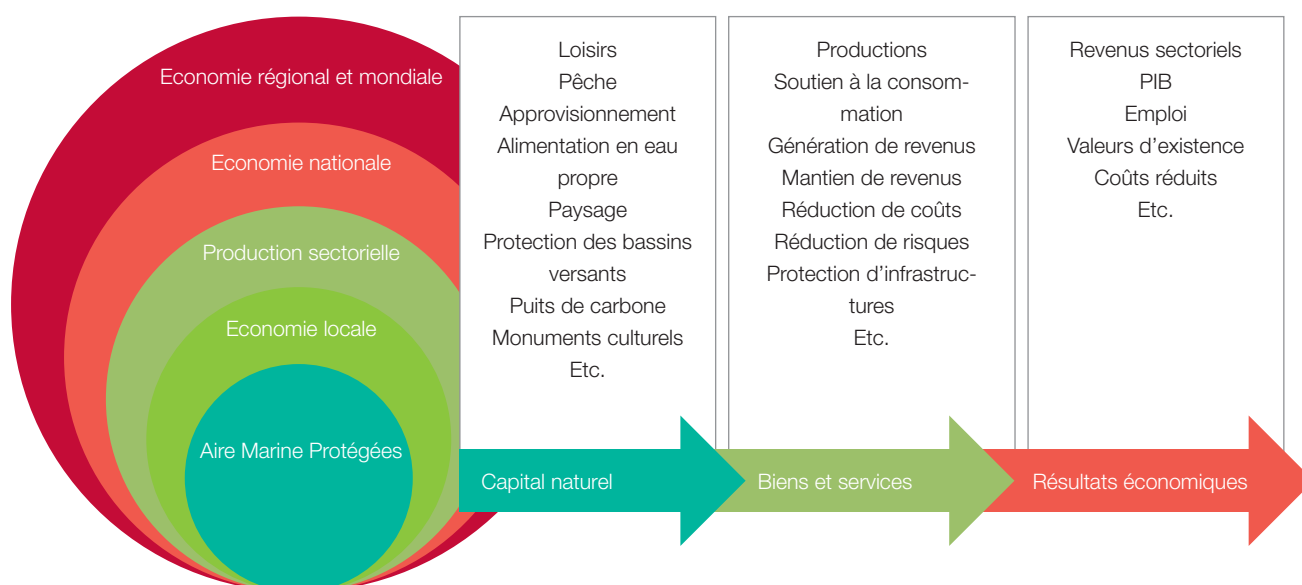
Economie régional et mondiale

Economie nationale

Production sectorielle

Economie locale

Aire Marine Protégées

Loisirs
Pêche
Approvisionnement
Alimentation en eau propre
Paysage
Protection des bassins versants
Puits de carbone
Monuments culturels
Etc.

Capital naturel

Productions
Soutien à la consommation
Génération de revenus
Mantien de revenus
Réduction de coûts
Réduction de risques
Protection d'infrastructures
Etc.

Biens et services

Revenus sectoriels
PIB
Emploi
Valeurs d'existence
Coûts réduits
Etc.

Résultats économiques